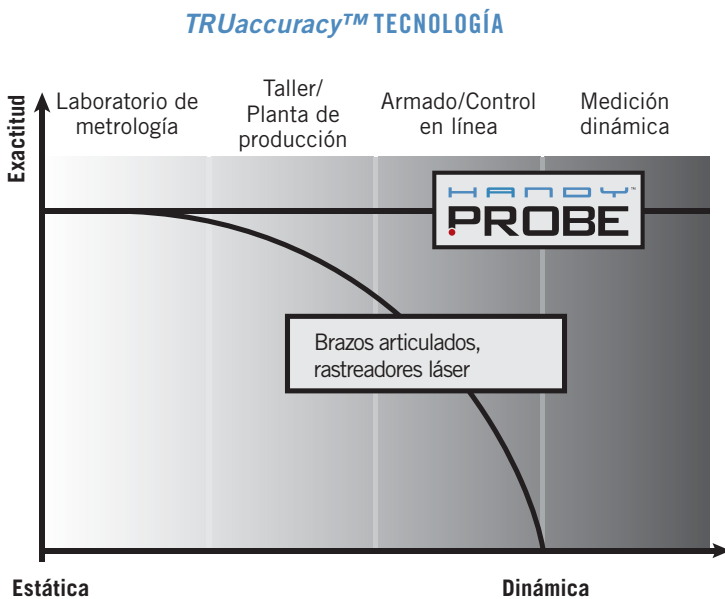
TRUaccuracy™ TECNOLOGÍA

Exactitud

Laboratorio de metrología

Taller/ Planta de producción

Armado/Control en línea

Medición dinámica

HANDY PROBE

Brazos articulados, rastreadores láser

Estática

Dinámica